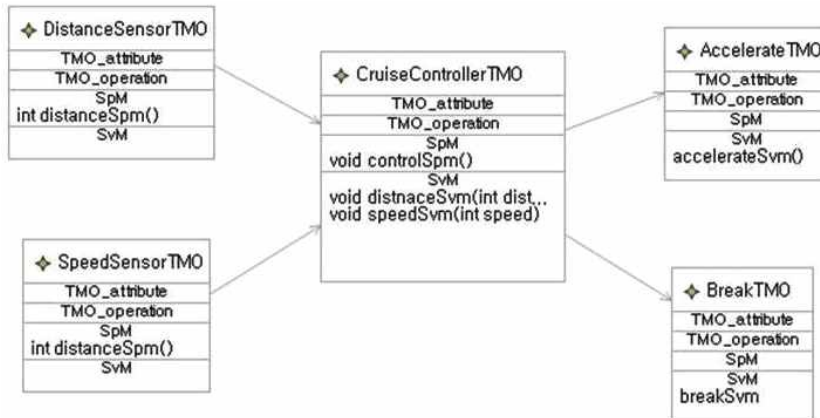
DistanceSensorTMO
TMO_attribute
TMO_operation
SpM
int distanceSpm()
SvM

SpeedSensorTMO
TMO_attribute
TMO_operation
SpM
int distanceSpm()
SvM

CruiseControllerTMO
TMO_attribute
TMO_operation
SpM
void controlSpm()
SvM
void distnaceSvm(int dist...
void speedSvm(int speed)

AccelerateTMO
TMO_attribute
TMO_operation
SpM
SvM
accelerateSvm()

BreakTMO
TMO_attribute
TMO_operation
SpM
SvM
breakSvm